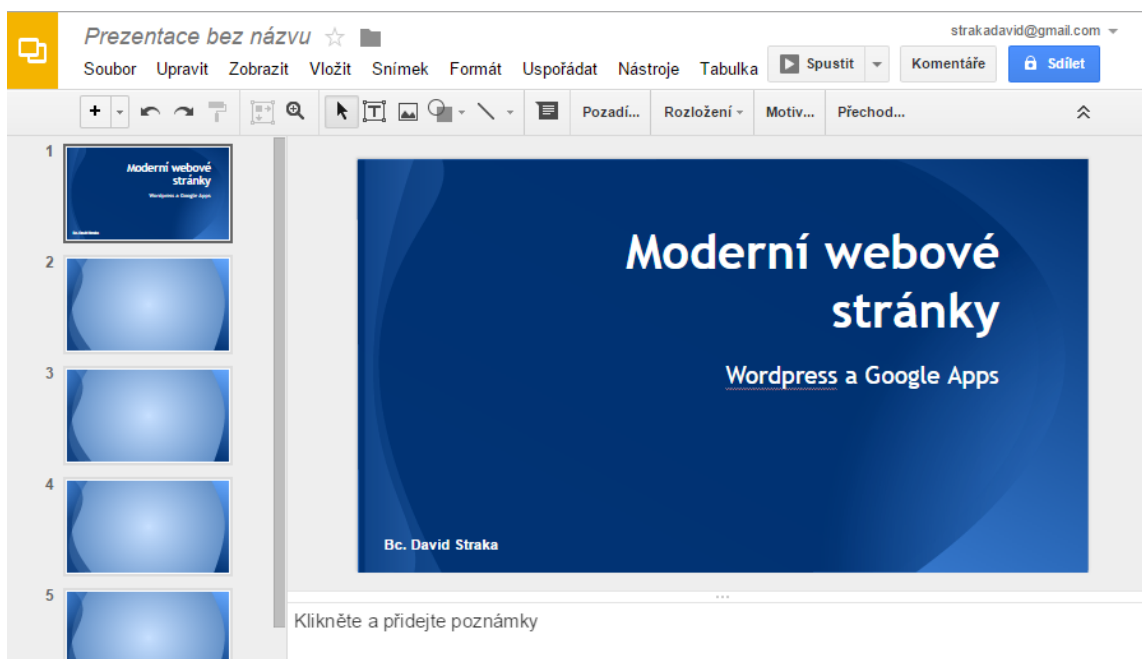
Prezentace bez názvu ☆

strakadavid@gmail.com

Soubor Upravit Zobrazit Vložit Snímek Formát Uspořádat Nástroje Tabulka

Spustit

Komentáře

Sdílet

Pozadí... Rozložení Motiv... Přechod...

1

Moderní webové stránky

Wordpress a Google Apps

Bc. David Straka

2

3

4

5

Moderní webové stránky

Wordpress a Google Apps

Bc. David Straka

Klikněte a přidejte poznámky